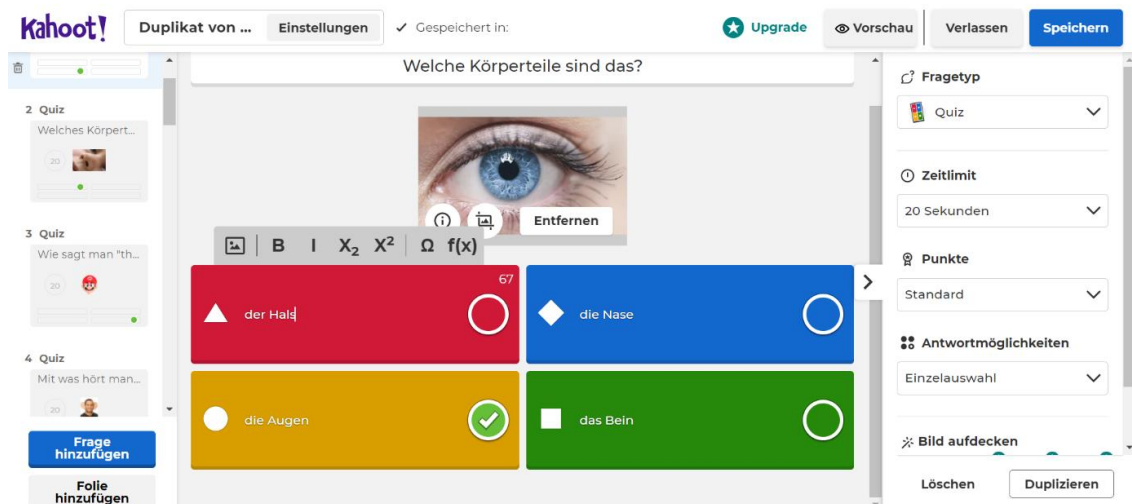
Kahoot!

Duplikat von ... Einstellungen

✓ Gespeichert in:

Upgrade

Vorschau

Verlassen

Speichern

2 Quiz

Welches Körpert...

20

3 Quiz

Wie sagt man "th...

20

4 Quiz

Mit was hört man...

20

Frage hinzufügen

Folie hinzufügen

Welche Körperteile sind das?

Entfernen

B I $X_2$ $X^2$ Ω f(x)

67

der Hals

die Nase

die Augen

das Bein

Fragetyp

Quiz

Zeitlimit

20 Sekunden

Punkte

Standard

Antwortmöglichkeiten

Einzelauswahl

Bild aufdecken

Löschen

Duplizieren